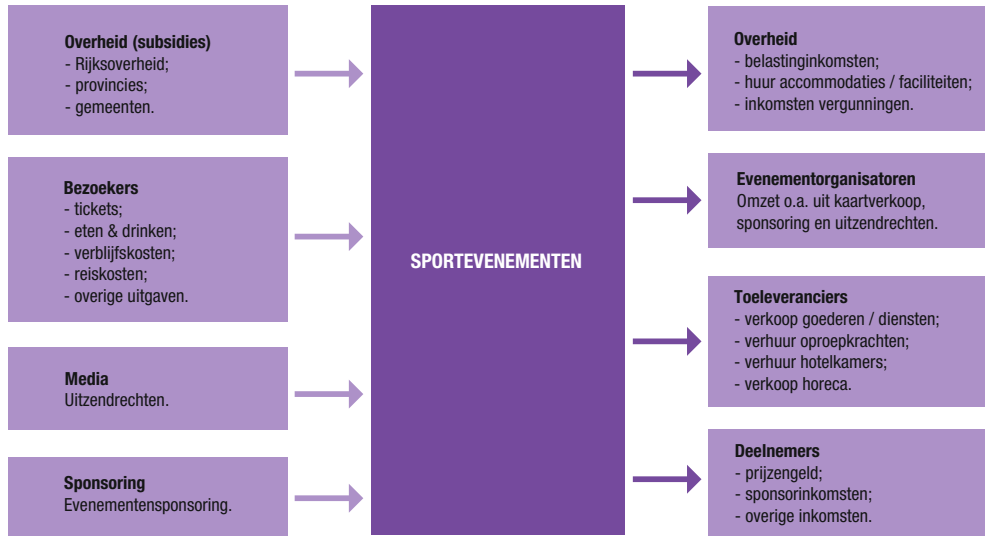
Overheid (subsidies)
- Rijksoverheid;
- provincies;
- gemeenten.

Bezoekers
- tickets;
- eten & drinken;
- verblijfskosten;
- reiskosten;
- overige uitgaven.

Media
Uitzendrechten.

Sponsoring
Evenementensponsoring.

SPORTEVENEMENTEN

Overheid
- belastinginkomsten;
- huur accommodaties / faciliteiten;
- inkomsten vergunningen.

Evenementorganisatoren
Omzet o.a. uit kaartverkoop, sponsoring en uitzendrechten.

Toeleveranciers
- verkoop goederen / diensten;
- verhuur oproepkrachten;
- verhuur hotelkamers;
- verkoop horeca.

Deelnemers
- prijzengeld;
- sponsorinkomsten;
- overige inkomsten.